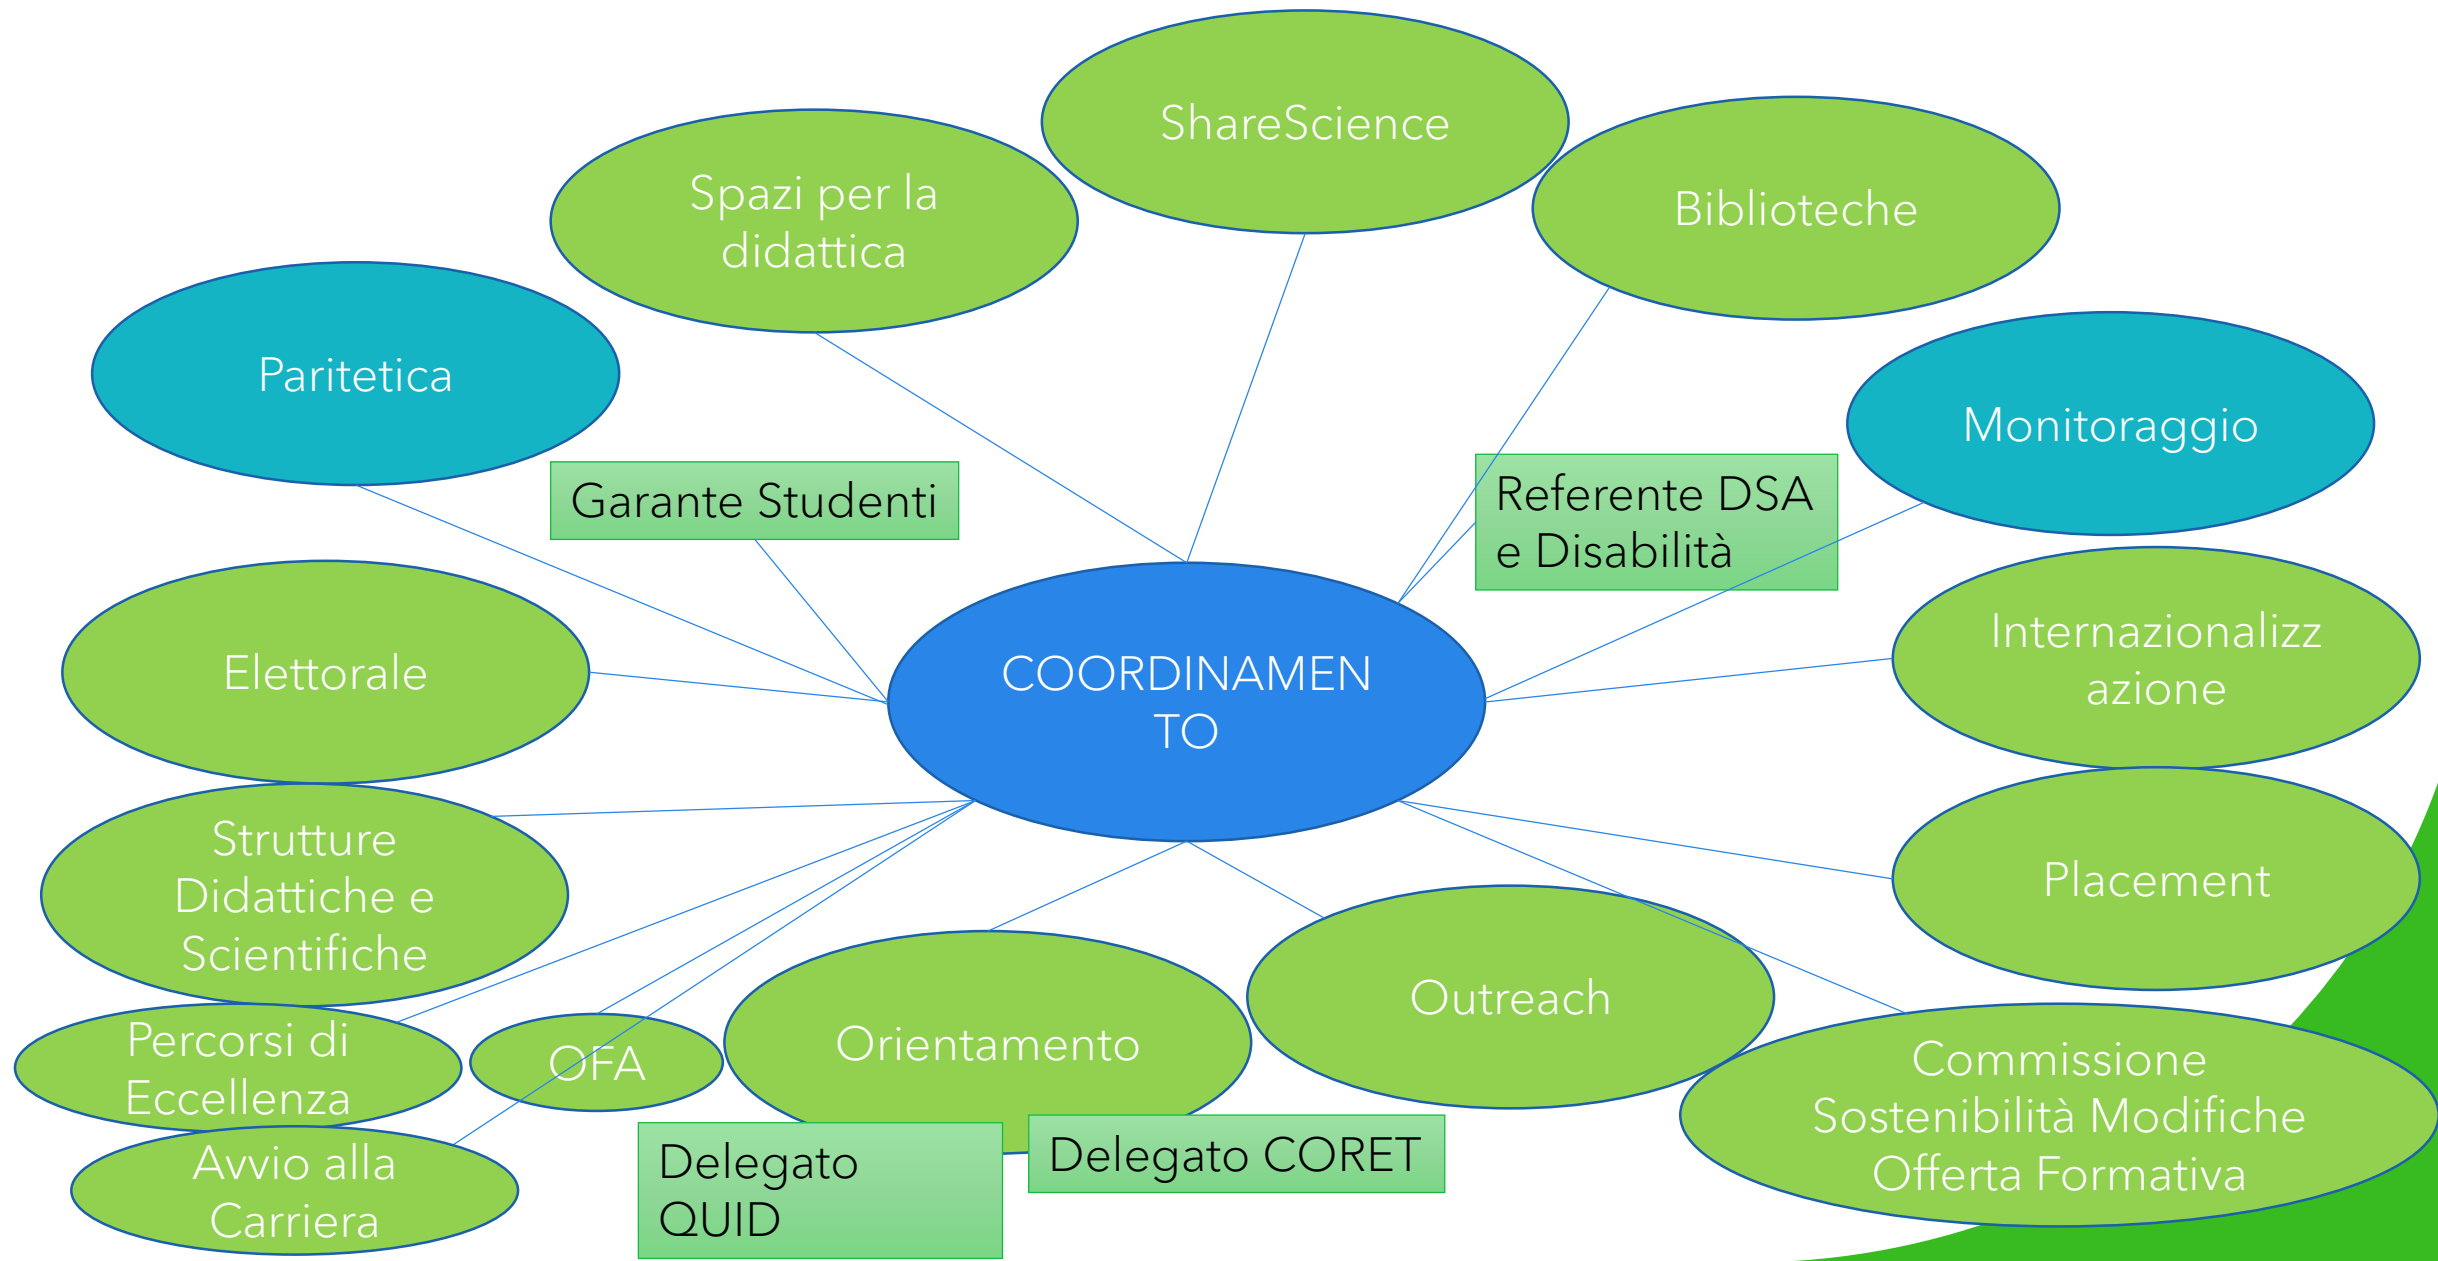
ShareScience

Spazi per la didattica

Biblioteche

Paritetica

Monitoraggio

Garante Studenti

Referente DSA e Disabilità

Elettorale

COORDINAMENTO

Internazionalizzazione

Strutture Didattiche e Scientifiche

Placement

Percorsi di Eccellenza

OFA

Orientamento

Outreach

Commissione Sostenibilità Modifiche Offerta Formativa

Avvio alla Carriera

Delegato QUID

Delegato CORET